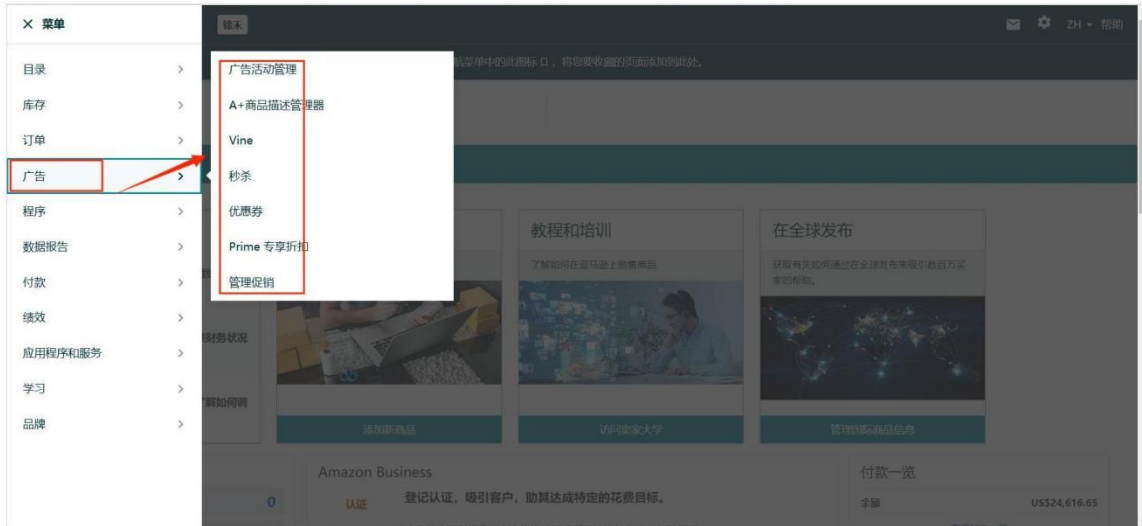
× 菜单

目录 >
库存 >
订单 >
广告 >
程序 >
数据报告 >
付款 >
绩效 >
应用程序和服务 >
学习 >
品牌 >

广告活动管理
A+商品描述管理器
Vine
秒杀
优惠券
Prime 专享折扣
管理促销

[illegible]

ZH 帮助

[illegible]菜单中的此图标口，将您想收藏的页面添加到此处。

教程和培训
了解如何在亚马逊上销售商品

在全球发布
获取有关如何通过在全球发布来吸引数百万买家的帮助。

财务状况
了解如何调

添加新商品
访问卖家大学
管理您的商品信息

0

Amazon Business
认证
登记认证，吸引客户，助其达成特定的花费目标。

付款一览
余额
US$24,616.65